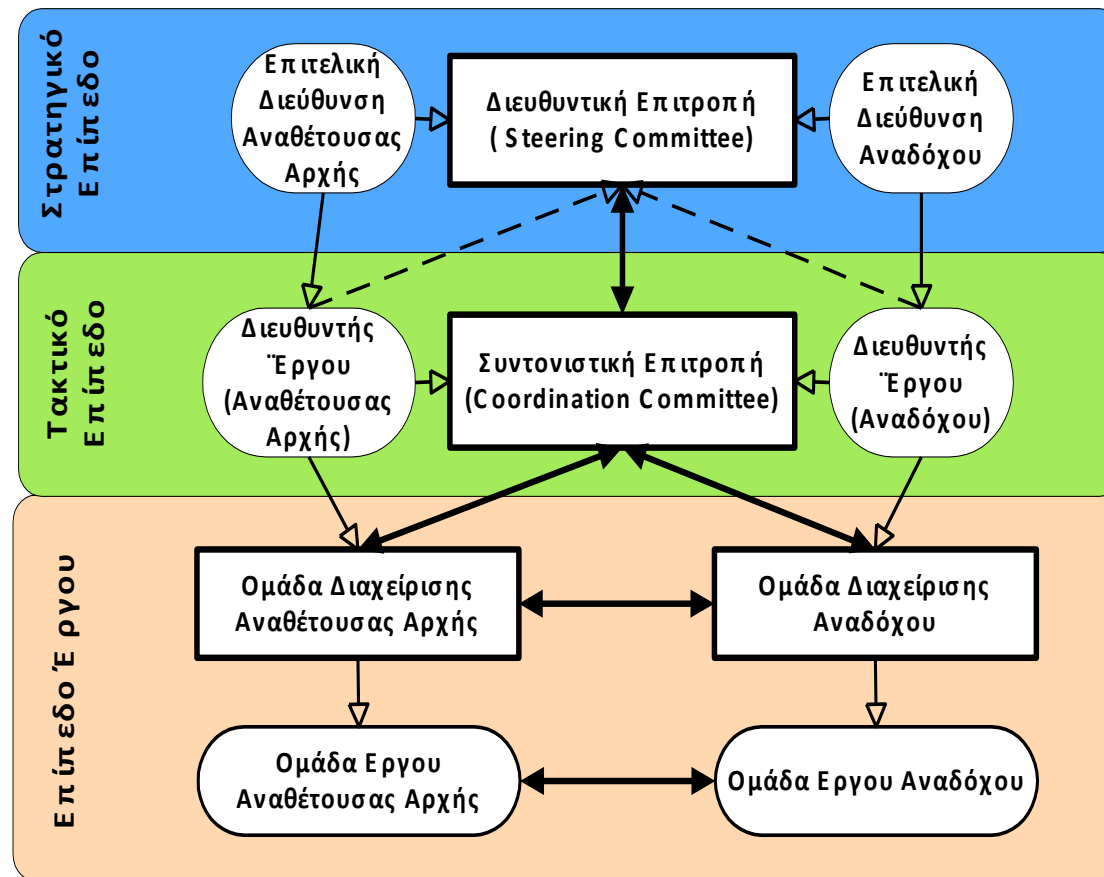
Στρατηγικό Επίπεδο

Επιτελική Διεύθυνση Αναθέτουσας Αρχής

Διευθυντική Επιτροπή (Steering Committee)

Επιτελική Διεύθυνση Αναδόχου

Τακτικό Επίπεδο

Διευθυντής Έργου (Αναθέτουσας Αρχής)

Συντονιστική Επιτροπή (Coordination Committee)

Διευθυντής Έργου (Αναδόχου)

Επίπεδο Έργου

Ομάδα Διαχείρισης Αναθέτουσας Αρχής

Ομάδα Διαχείρισης Αναδόχου

Ομάδα Εργου Αναθέτουσας Αρχής

Ομάδα Εργου Αναδόχου